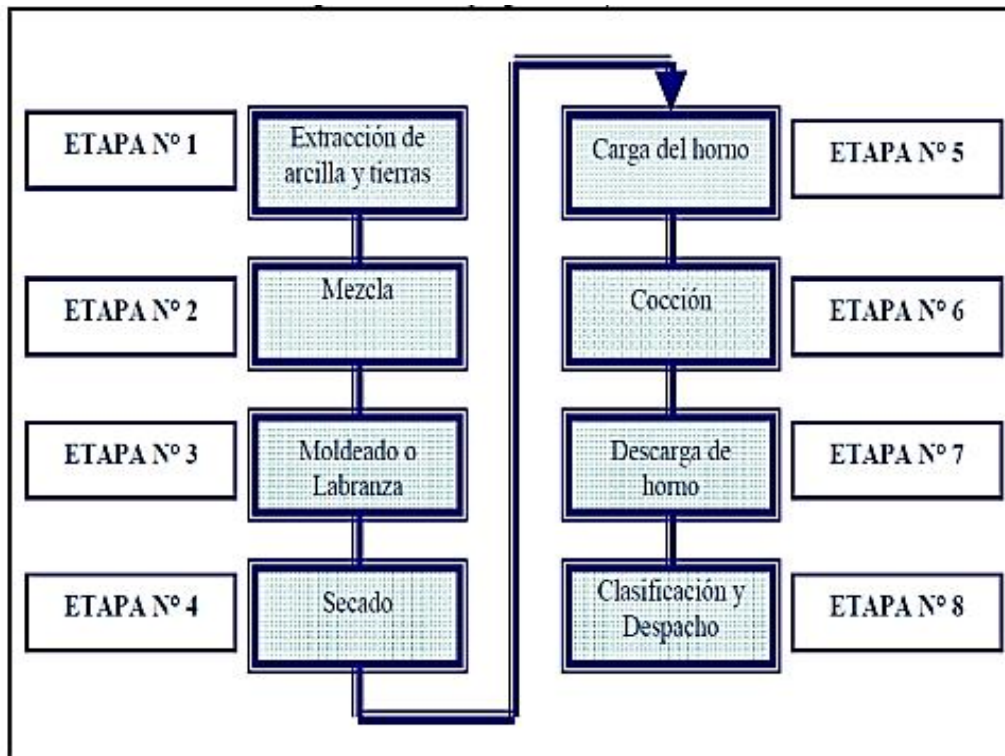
ETAPA N° 1

Extracción de arcilla y tierras

ETAPA N° 2

Mezcla

ETAPA N° 3

Moldeado o Labranza

ETAPA N° 4

Secado

Carga del horno

ETAPA N° 5

Cocción

ETAPA N° 6

Descarga de horno

ETAPA N° 7

Clasificación y Despacho

ETAPA N° 8